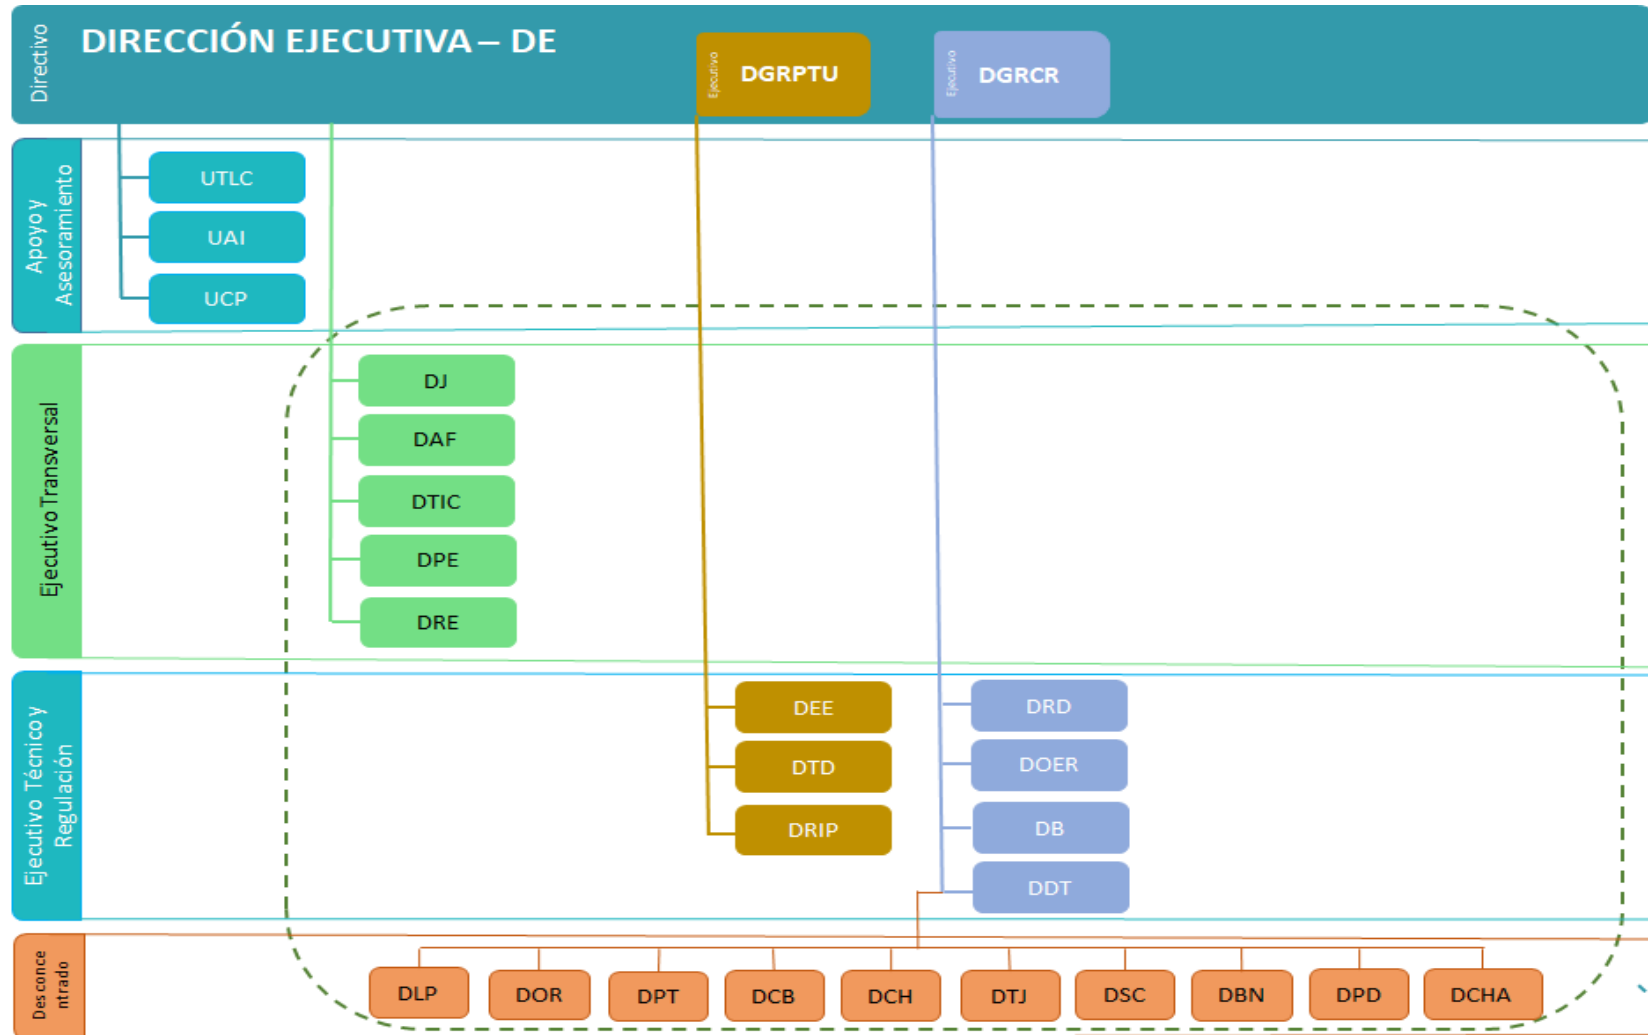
Directivo

DIRECCIÓN EJECUTIVA – DE

Ejecutivo DGRPTU

Ejecutivo DGRCR

Apoyo y Asesoramiento

UTLC

UAI

UCP

Ejecutivo Transversal

DJ

DAF

DTIC

DPE

DRE

Ejecutivo Técnico y Regulación

DEE

DTD

DRIP

DRD

DOER

DB

DDT

Desconcentrado

DLP

DOR

DPT

DCB

DCH

DTJ

DSC

DBN

DPD

DCHA